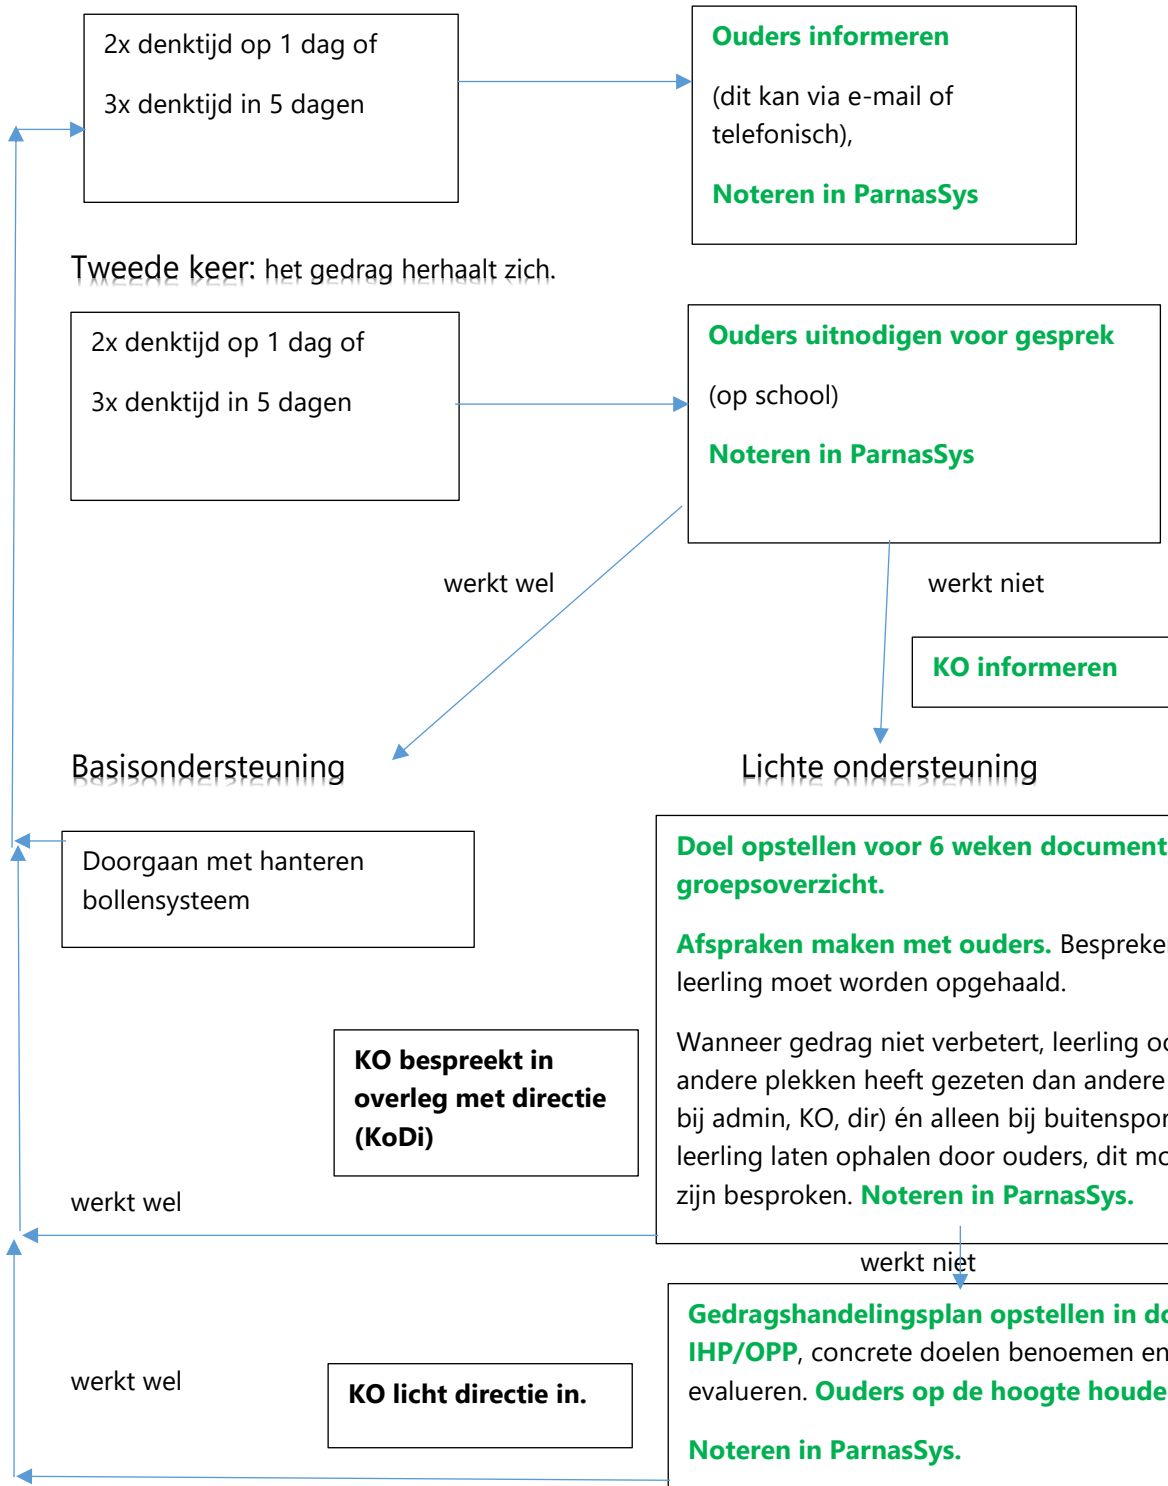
2x denktijd op 1 dag of

3x denktijd in 5 dagen

Ouders informeren

(dit kan via e-mail of telefonisch),

Noteren in ParnasSys

Tweede keer: het gedrag herhaalt zich.

2x denktijd op 1 dag of

3x denktijd in 5 dagen

Ouders uitnodigen voor gesprek

(op school)

Noteren in ParnasSys

werkt wel

werkt niet

KO informeren

Basisondersteuning

Lichte ondersteuning

Doorgaan met hanteren bollensysteem

Doel opstellen voor 6 weken document groepsoverzicht.

Afspraken maken met ouders. Bespreke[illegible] leerling moet worden opgehaald.

Wanneer gedrag niet verbetert, leerling o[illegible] andere plekken heeft gezeten dan andere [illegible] bij admin, KO, dir) én alleen bij buitenspo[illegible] leerling laten ophalen door ouders, dit mo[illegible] zijn besproken. Noteren in ParnasSys.

KO bespreekt in overleg met directie (KoDi)

werkt wel

werkt niet

Gedragshandelingsplan opstellen in d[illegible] IHP/OPP, concrete doelen benoemen en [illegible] evalueren. Ouders op de hoogte houde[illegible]

Noteren in ParnasSys.

werkt wel

KO licht directie in.